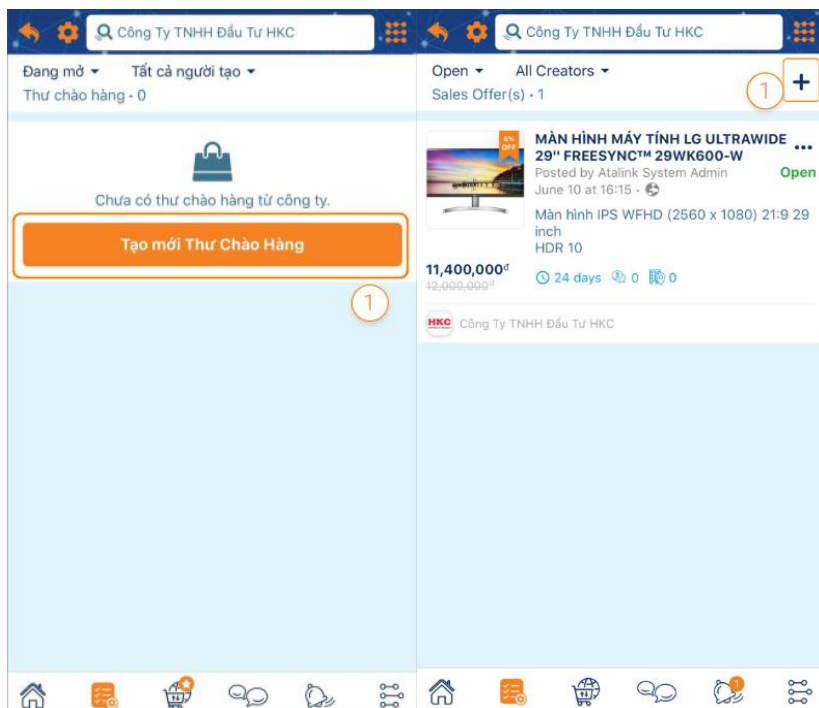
Công Ty TNHH Đầu Tư HKC

Đang mở ▾ Tất cả người tạo ▾

Thư chào hàng • 0

Chưa có thư chào hàng từ công ty.

Tạo mới Thư Chào Hàng

1

Công Ty TNHH Đầu Tư HKC

Open ▾ All Creators ▾

Sales Offer(s) • 1

1

+

5% OFF

MÀN HÌNH MÁY TÍNH LG ULTRAWIDE 29'' FREESYNC™ 29WK600-W

Posted by Atalink System Admin

Open

June 10 at 16:15 •

Màn hình IPS WFHD (2560 x 1080) 21:9 29 inch
HDR 10

11,400,000đ

12,000,000đ

24 days 0 0

HKC Công Ty TNHH Đầu Tư HKC

1